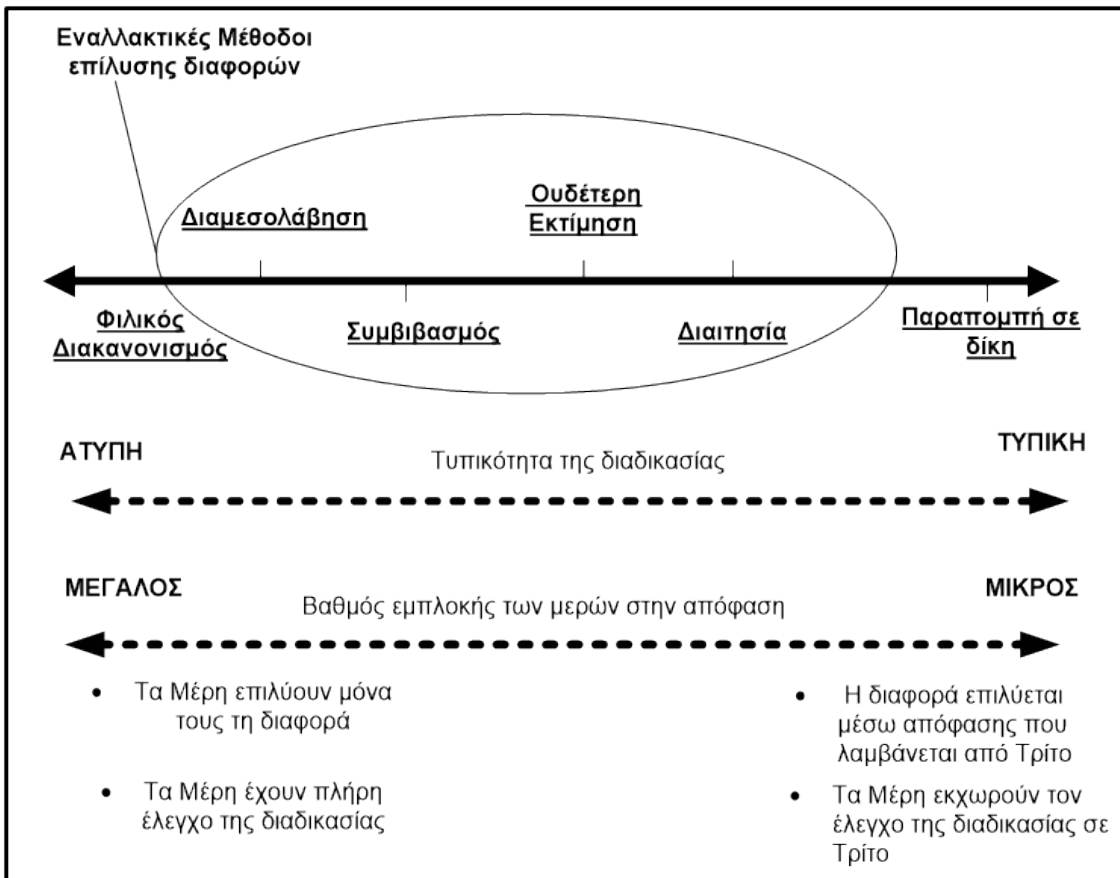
Εναλλακτικές Μέθοδοι επίλυσης διαφορών

Διαμεσολάβηση

Ουδέτερη Εκτίμηση

Φιλικός Διακανονισμός

Συμβιβασμός

Διαιτησία

Παραπομπή σε δίκη

ΑΤΥΠΗ

ΤΥΠΙΚΗ

Τυπικότητα της διαδικασίας

ΜΕΓΑΛΟΣ

ΜΙΚΡΟΣ

Βαθμός εμπλοκής των μερών στην απόφαση

• Τα Μέρη επιλύουν μόνα τους τη διαφορά

• Τα Μέρη έχουν πλήρη έλεγχο της διαδικασίας

• Η διαφορά επιλύεται μέσω απόφασης που λαμβάνεται από Τρίτο

• Τα Μέρη εκχωρούν τον έλεγχο της διαδικασίας σε Τρίτο